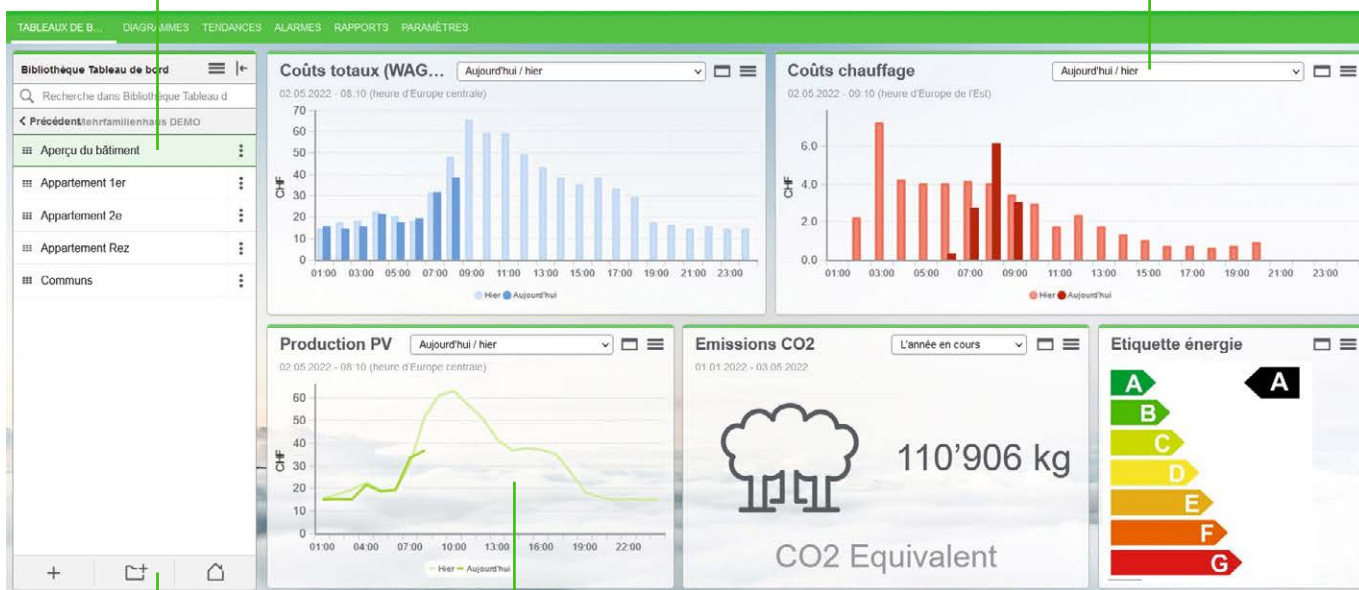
TABLEAUX DE B... DIAGRAMMES TENDANCES ALARMES RAPPORTS PARAMÈTRES

Bibliothèque Tableau de bord

Recherche dans Bibliothèque Tableau d

< Précédent Mehrfamilienhaus DEMO

Aperçu du bâtiment

Appartement 1er

Appartement 2e

Appartement Rez

Communs

+

Coûts totaux (WAG...

Aujourd'hui / hier

02.05.2022 - 08:10 (heure d'Europe centrale)

CHF

70 60 50 40 30 20 10 0

01:00 03:00 05:00 07:00 09:00 11:00 13:00 15:00 17:00 19:00 21:00 23:00

Hier Aujourd'hui

Coûts chauffage

Aujourd'hui / hier

02.05.2022 - 09:10 (heure d'Europe de l'Est)

CHF

6.0 4.0 2.0 0.0

01:00 03:00 05:00 07:00 09:00 11:00 13:00 15:00 17:00 19:00 21:00 23:00

Hier Aujourd'hui

Production PV

Aujourd'hui / hier

02.05.2022 - 08:10 (heure d'Europe centrale)

CHF

60 50 40 30 20 10 0

01:00 04:00 07:00 10:00 13:00 16:00 19:00 22:00

Hier Aujourd'hui

Emissions CO2

L'année en cours

01.01.2022 - 03.05.2022

110'906 kg

CO2 Equivalent

Etiquette énergie

A

A

B

C

D

E

F

G